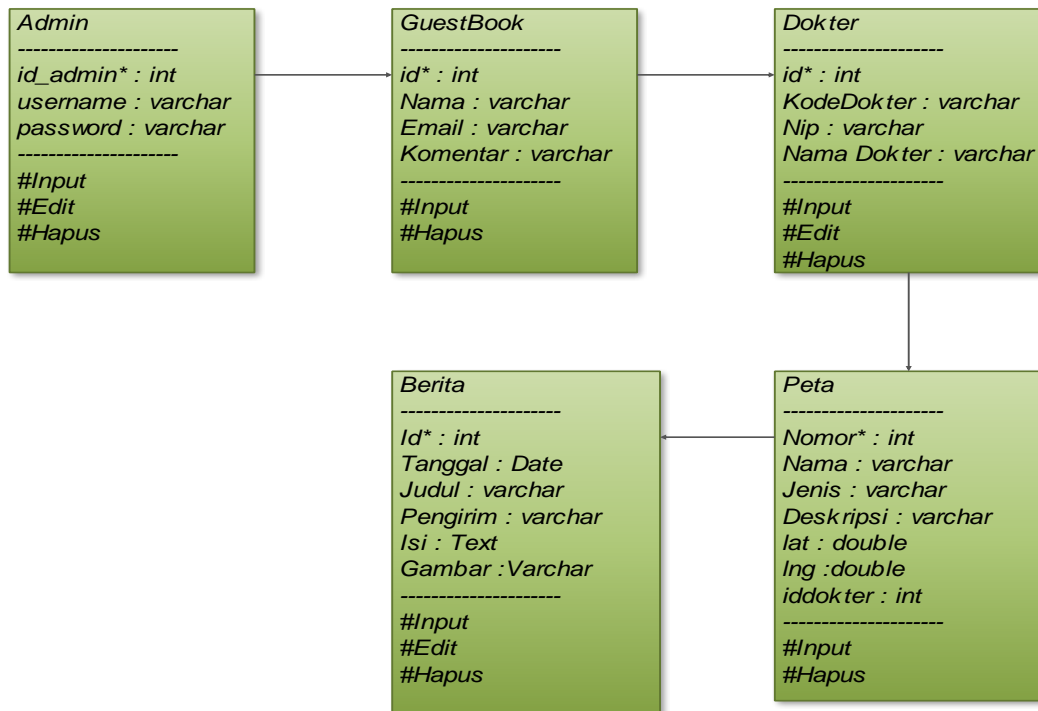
Admin
---------------------
id_admin* : int
username : varchar
password : varchar
---------------------
#Input
#Edit
#Hapus

GuestBook
---------------------
id* : int
Nama : varchar
Email : varchar
Komentar : varchar
---------------------
#Input
#Hapus

Dokter
---------------------
id* : int
KodeDokter : varchar
Nip : varchar
Nama Dokter : varchar
---------------------
#Input
#Edit
#Hapus

Berita
---------------------
Id* : int
Tanggal : Date
Judul : varchar
Pengirim : varchar
Isi : Text
Gambar :Varchar
---------------------
#Input
#Edit
#Hapus

Peta
---------------------
Nomor* : int
Nama : varchar
Jenis : varchar
Deskripsi : varchar
lat : double
lng :double
iddokter : int
---------------------
#Input
#Hapus